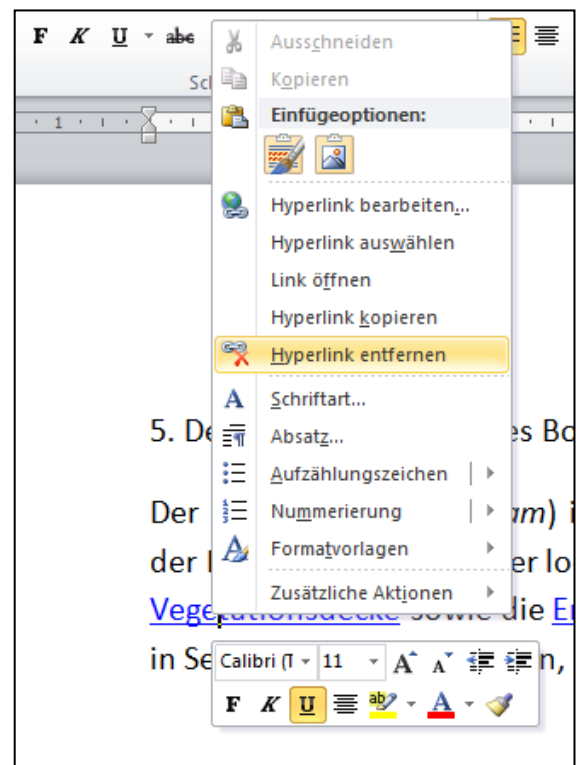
F K U abc

Sc

1

Ausschneiden
Kopieren
Einfügeoptionen:
Hyperlink bearbeiten...
Hyperlink auswählen
Link öffnen
Hyperlink kopieren
Hyperlink entfernen
Schriftart...
Absatz...
Aufzählungszeichen
Nummerierung
Formatvorlagen
Zusätzliche Aktionen

5. De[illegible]es Bo

Der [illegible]am) i

der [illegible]er lo

Vege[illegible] sowie die Er

in Se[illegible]n,

Calibri (T 11 A A
F K U ab A